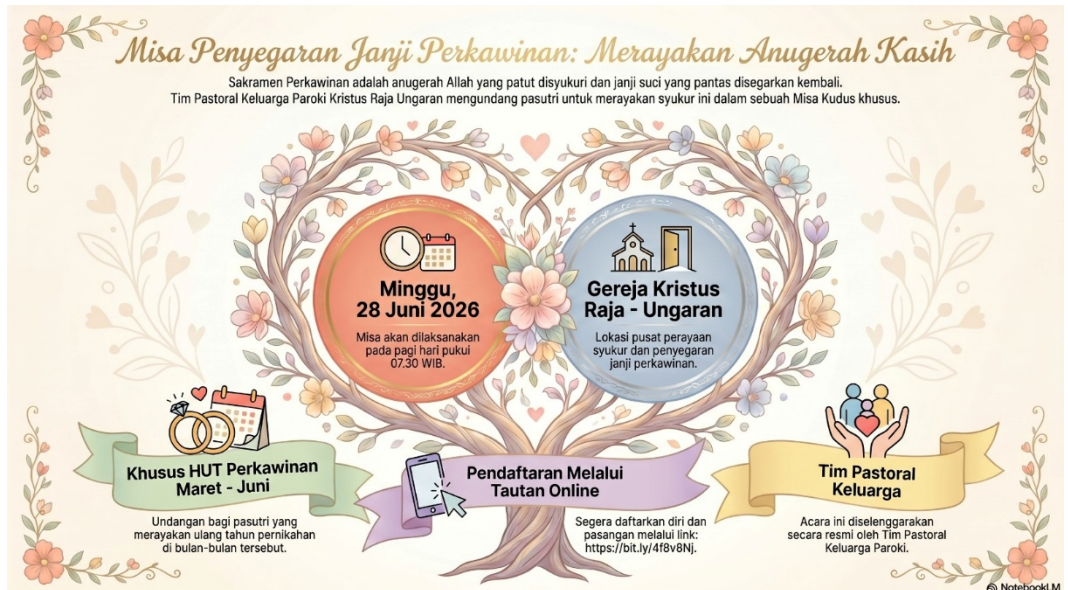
Misa Penyegaran Janji Perkawinan: Merayakan Anugerah Kasih

Sakramen Perkawinan adalah anugerah Allah yang patut disyukuri dan janji suci yang pantas disegarkan kembali. Tim Pastoral Keluarga Paroki Kristus Raja Ungaran mengundang pasutri untuk merayakan syukur ini dalam sebuah Misa Kudus khusus.

Minggu, 28 Juni 2026

Misa akan dilaksanakan pada pagi hari pukul 07.30 WIB.

Gereja Kristus Raja - Ungaran

Lokasi pusat perayaan syukur dan penyegaran janji perkawinan.

Khusus HUT Perkawinan Maret - Juni

Undangan bagi pasutri yang merayakan ulang tahun pernikahan di bulan-bulan tersebut.

Pendaftaran Melalui Tautan Online

Segera daftarkan diri dan pasangan melalui link: https://bit.ly/4f8v8Nj.

Tim Pastoral Keluarga

Acara ini diselenggarakan secara resmi oleh Tim Pastoral Keluarga Paroki.

NotebookLM